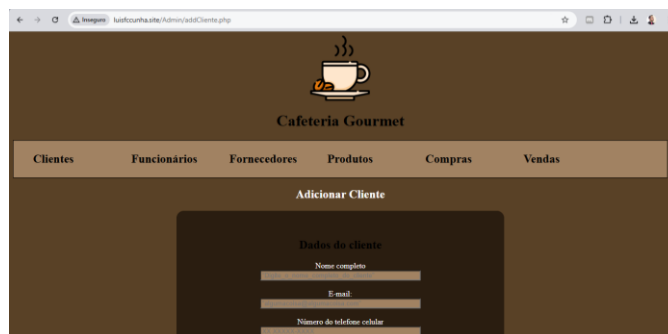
Inseguro luisfccunha.site/Admin/addCliente.php

Cafeteria Gourmet

Clientes Funcionários Fornecedores Produtos Compras Vendas

Adicionar Cliente

Dados do cliente

Nome completo

E-mail:

Número do telefone celular